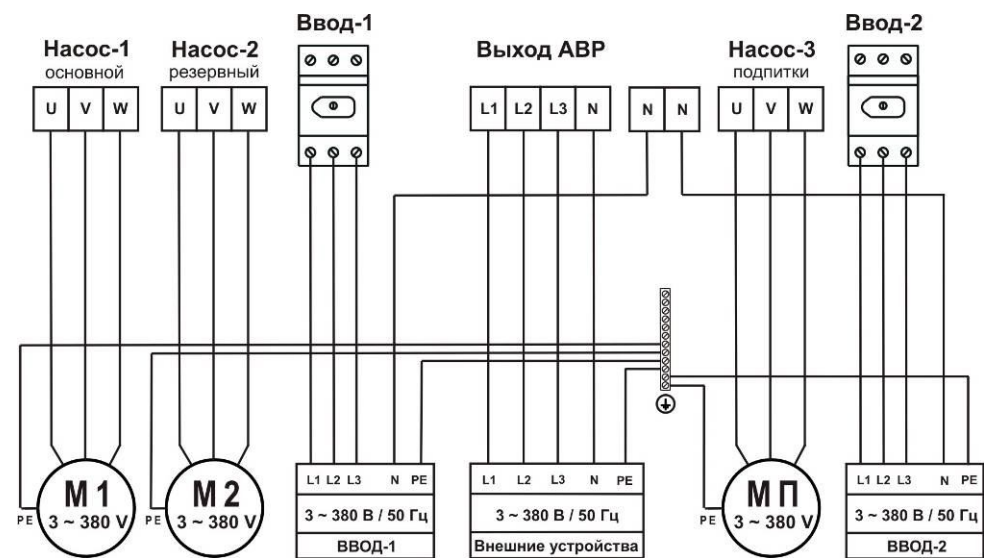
Насос-1
основной

Насос-2
резервный

Ввод-1

Выход АВР

Насос-3
подпитки

Ввод-2

U V W

U V W

L1 L2 L3 N

N N

U V W

PE M 1 3 ~ 380 V

PE M 2 3 ~ 380 V

L1 L2 L3 N PE
3 ~ 380 В / 50 Гц
ВВОД-1

L1 L2 L3 N PE
3 ~ 380 В / 50 Гц
Внешние устройства

PE M П 3 ~ 380 V

L1 L2 L3 N PE
3 ~ 380 В / 50 Гц
ВВОД-2